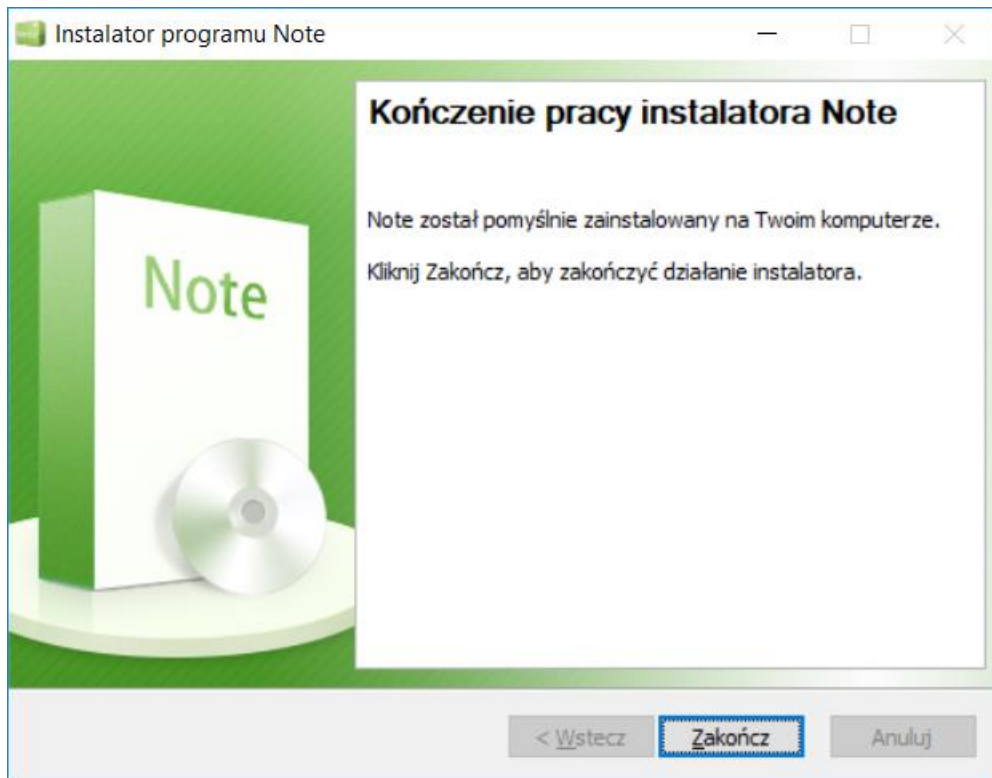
Instalator programu Note

Note

Kończenie pracy instalatora Note

Note został pomyślnie zainstalowany na Twoim komputerze.

Kliknij Zakończ, aby zakończyć działanie instalatora.

< Wstecz Zakończ Anuluj